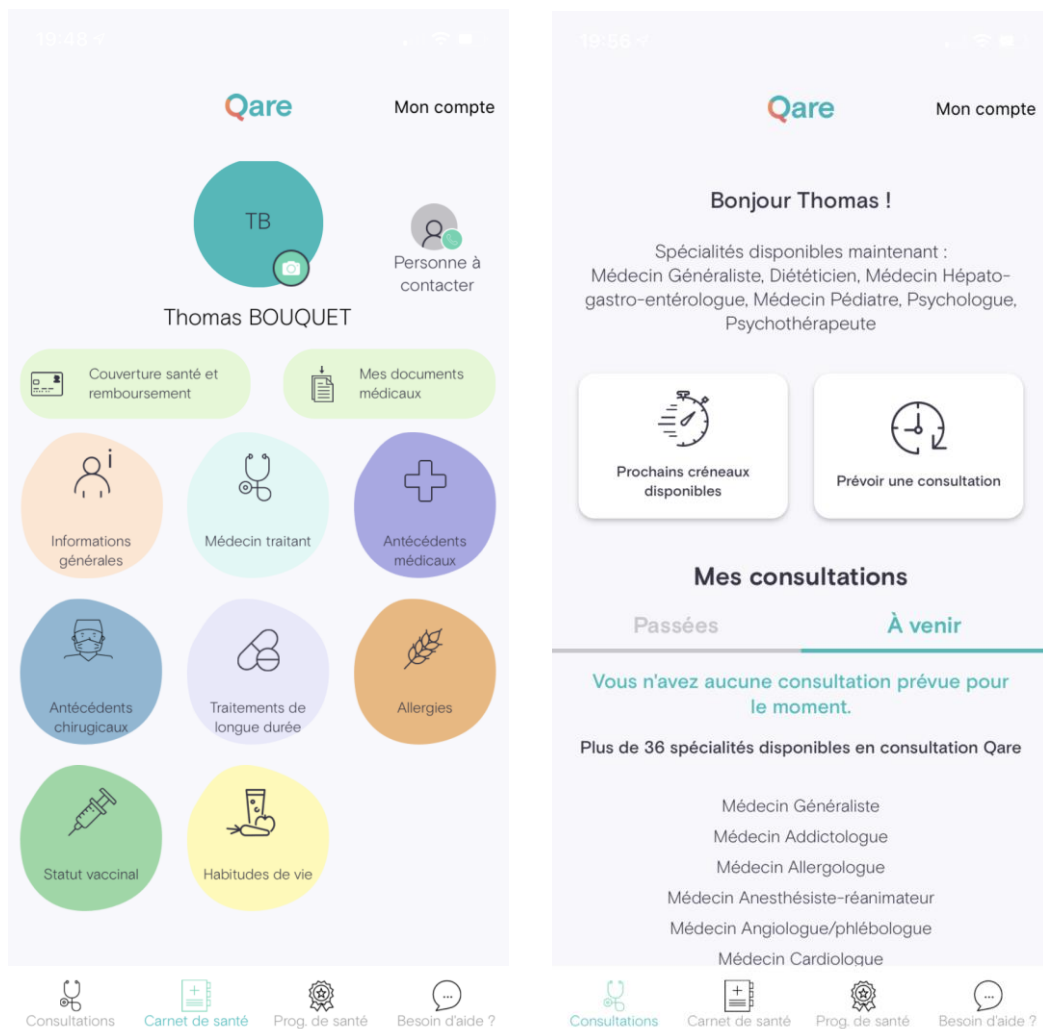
19:48

Qare

Mon compte

TB

Personne à contacter

Thomas BOUQUET

Couverture santé et remboursement

Mes documents médicaux

Informations générales

Médecin traitant

Antécédents médicaux

Antécédents chirugicaux

Traitements de longue durée

Allergies

Statut vaccinal

Habitudes de vie

Consultations

Carnet de santé

Prog. de santé

Besoin d'aide ?

19:56

Qare

Mon compte

Bonjour Thomas !

Spécialités disponibles maintenant : Médecin Généraliste, Diététicien, Médecin Hépato-gastro-entérologue, Médecin Pédiatre, Psychologue, Psychothérapeute

Prochains créneaux disponibles

Prévoir une consultation

Mes consultations

Passées

À venir

Vous n'avez aucune consultation prévue pour le moment.

Plus de 36 spécialités disponibles en consultation Qare

Médecin Généraliste

Médecin Addictologue

Médecin Allergologue

Médecin Anesthésiste-réanimateur

Médecin Angiologue/phlébologue

Médecin Cardiologue

Consultations

Carnet de santé

Prog. de santé

Besoin d'aide ?